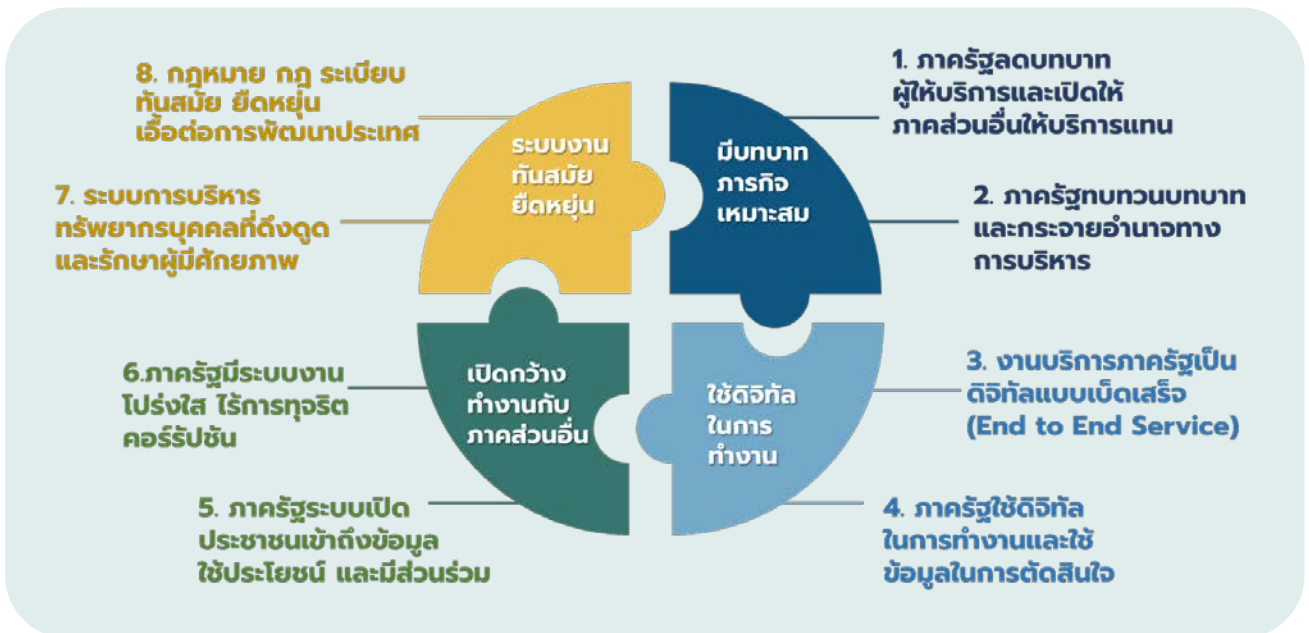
8. กฎหมาย กฎ ระเบียบ ทันสมัย ยืดหยุ่น เอื้อต่อการพัฒนาประเทศ

ระบบงาน ทันสมัย ยืดหยุ่น

มีบทบาท ภารกิจ เหมาะสม

1. ภาครัฐลดบทบาท ผู้ให้บริการและเปิดให้ ภาคส่วนอื่นให้บริการแทน

7. ระบบการบริหาร ทรัพยากรบุคคลที่ดึงดูด และรักษาผู้มีศักยภาพ

2. ภาครัฐทบทวนบทบาท และกระจายอำนาจทาง การบริหาร

6.ภาครัฐมีระบบงาน โปร่งใส ไร้การทุจริต คอร์รัปชัน

เปิดกว้าง ทำงานกับ ภาคส่วนอื่น

ใช้ดิจิทัล ในการ ทำงาน

3. งานบริการภาครัฐเป็น ดิจิทัลแบบเบ็ดเสร็จ (End to End Service)

5. ภาครัฐระบบเปิด ประชาชนเข้าถึงข้อมูล ใช้ประโยชน์ และมีส่วนร่วม

4. ภาครัฐใช้ดิจิทัล ในการทำงานและใช้ ข้อมูลในการตัดสินใจ